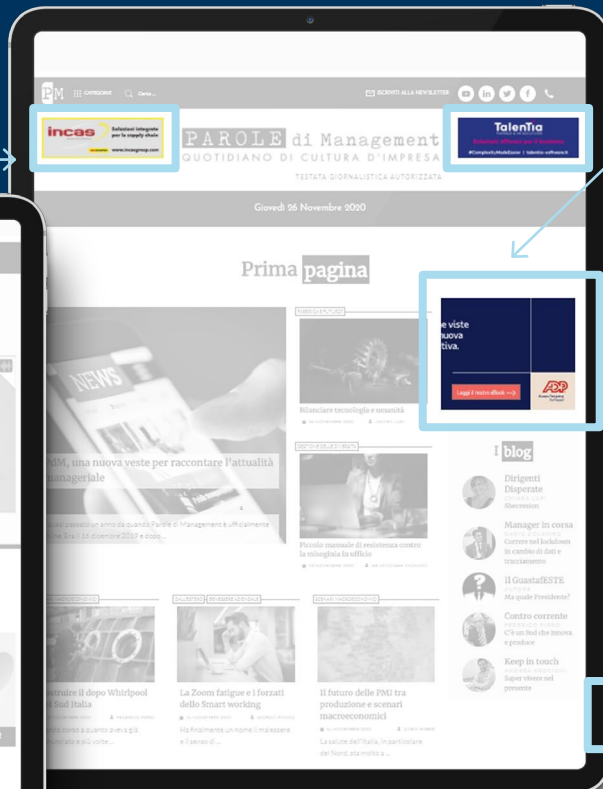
PM CATEGORIE Cerca...

ISCRIVITI ALLA NEWSLETTER

incas Soluzioni integrate per la supply chain www.incasgroup.com

PAROLE di Management
QUOTIDIANO DI CULTURA D'IMPRESA
TESTATA GIORNALISTICA AUTORIZZATA

TalenTia
Soluzioni efficaci per il business
#ComplexityMadeEasier | talentia-software.it

Giovedì 26 Novembre 2020

Prima pagina

NEWS

PdM, una nuova veste per raccontare l'attualità manageriale

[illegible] passato un anno da quando Parole di Management è ufficialmente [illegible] 18 dicembre 2019 e dopo...

Bilanciare tecnologia e umanità

Piccolo manuale di resistenza contro la misoginia in ufficio

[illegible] viste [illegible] nuova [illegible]tiva.

Leggi il nostro eBook →

ADP

I blog

Dirigenti Disperate
Sbecession

Manager in corsa
Correre nel lockdown in cambio di dati e tracciamento

Il GuastafESTE
Ma quale Presidente?

Contro corrente
C'è un Sud che innova e produce

Keep in touch
Super vitaminici nel presente

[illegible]struire il dopo Whirlpool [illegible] Sud Italia

La Zoom fatigue e i forzati dello Smart working
Ho finalmente un nome il malessere e il senso di...

Il futuro delle PMI tra produzione e scenari macroeconomici
La salute dell'Italia, in particolare del Nord, sta molto a...